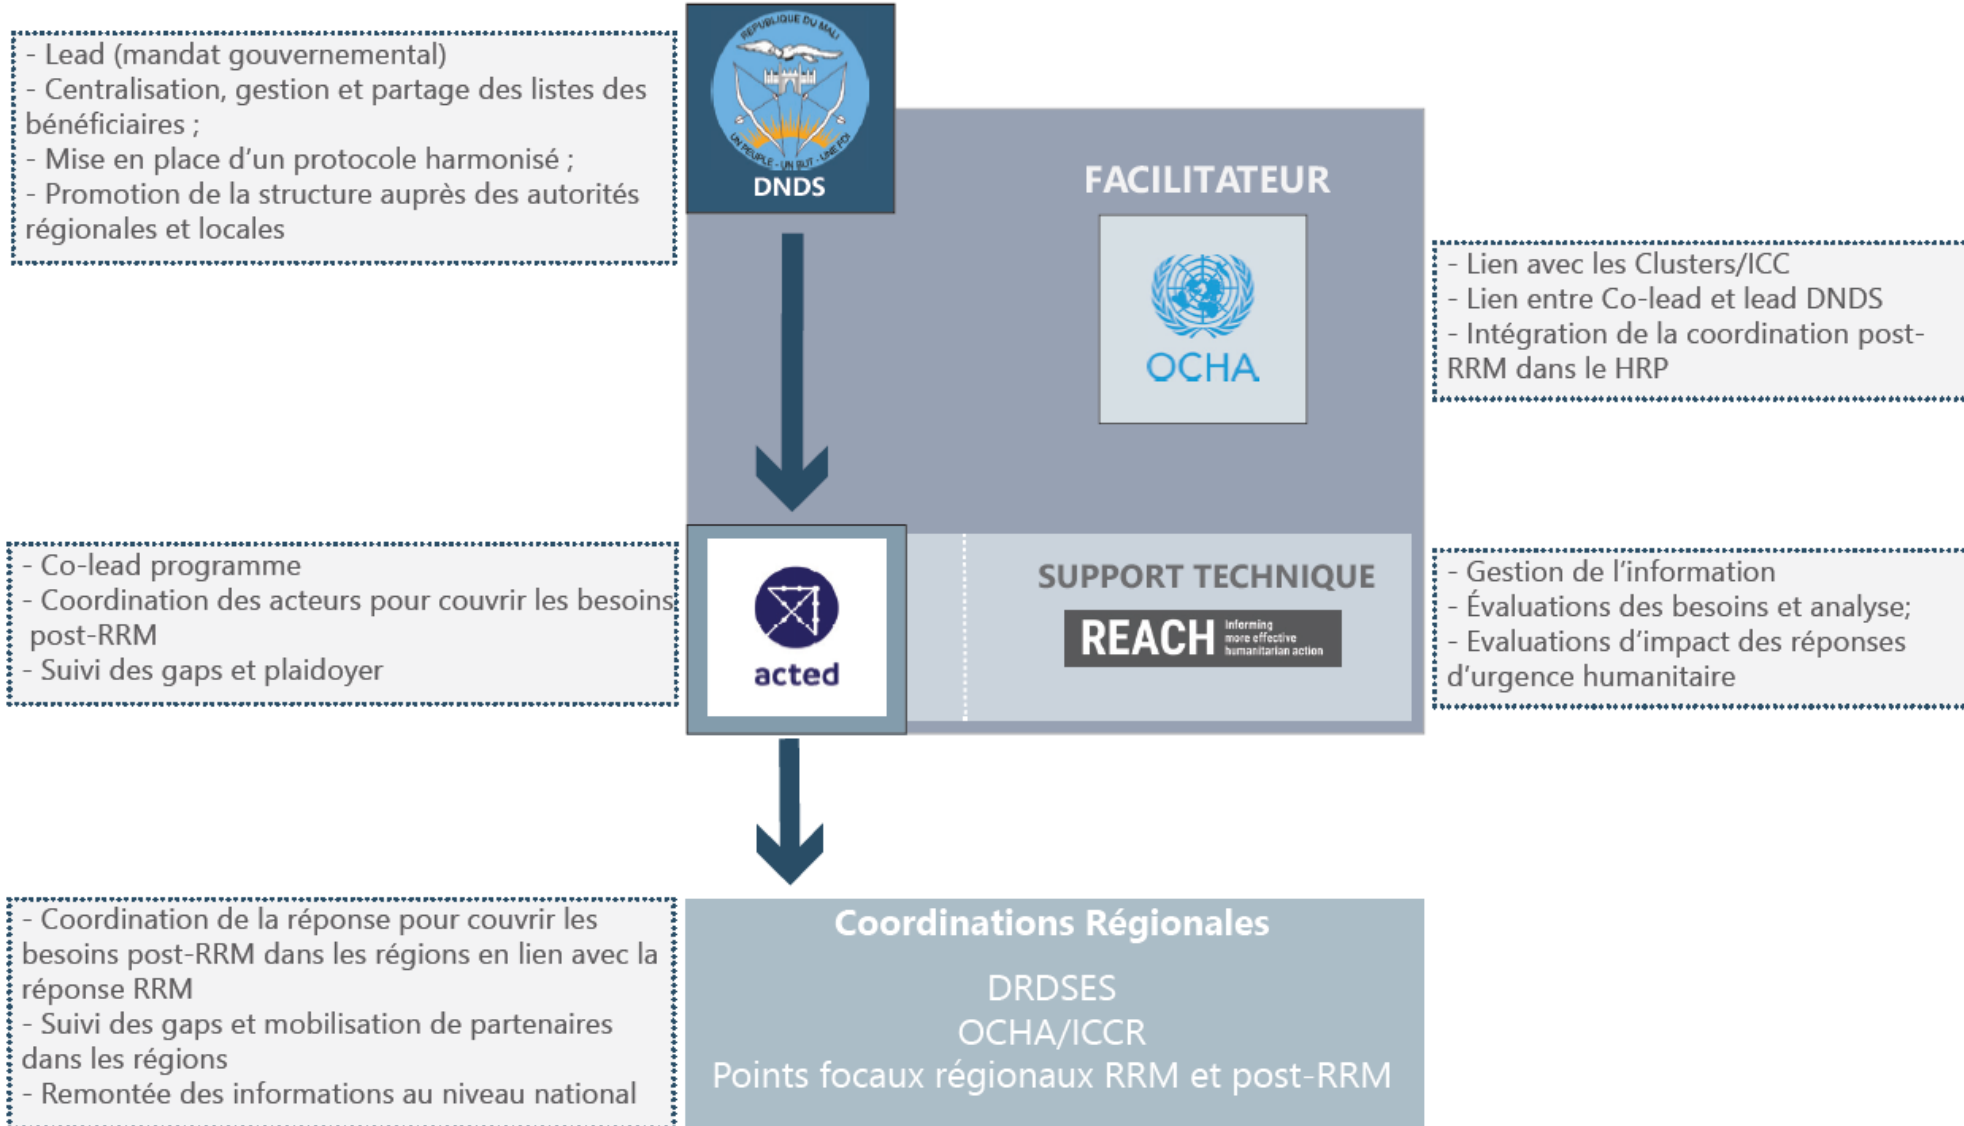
- Lead (mandat gouvernemental)
- Centralisation, gestion et partage des listes des bénéficiaires ;
- Mise en place d'un protocole harmonisé ;
- Promotion de la structure auprès des autorités régionales et locales

RÉPUBLIQUE DU MALI
UN PEUPLE - UN BUT - UNE FOI
DNDS

FACILITATEUR

OCHA

- Lien avec les Clusters/ICC
- Lien entre Co-lead et lead DNDS
- Intégration de la coordination post-RRM dans le HRP

- Co-lead programme
- Coordination des acteurs pour couvrir les besoins post-RRM
- Suivi des gaps et plaidoyer

acted

SUPPORT TECHNIQUE

REACH informing more effective humanitarian action

- Gestion de l'information
- Évaluations des besoins et analyse;
- Evaluations d'impact des réponses d'urgence humanitaire

- Coordination de la réponse pour couvrir les besoins post-RRM dans les régions en lien avec la réponse RRM
- Suivi des gaps et mobilisation de partenaires dans les régions
- Remontée des informations au niveau national

Coordinations Régionales

DRDSES
OCHA/ICCR
Points focaux régionaux RRM et post-RRM